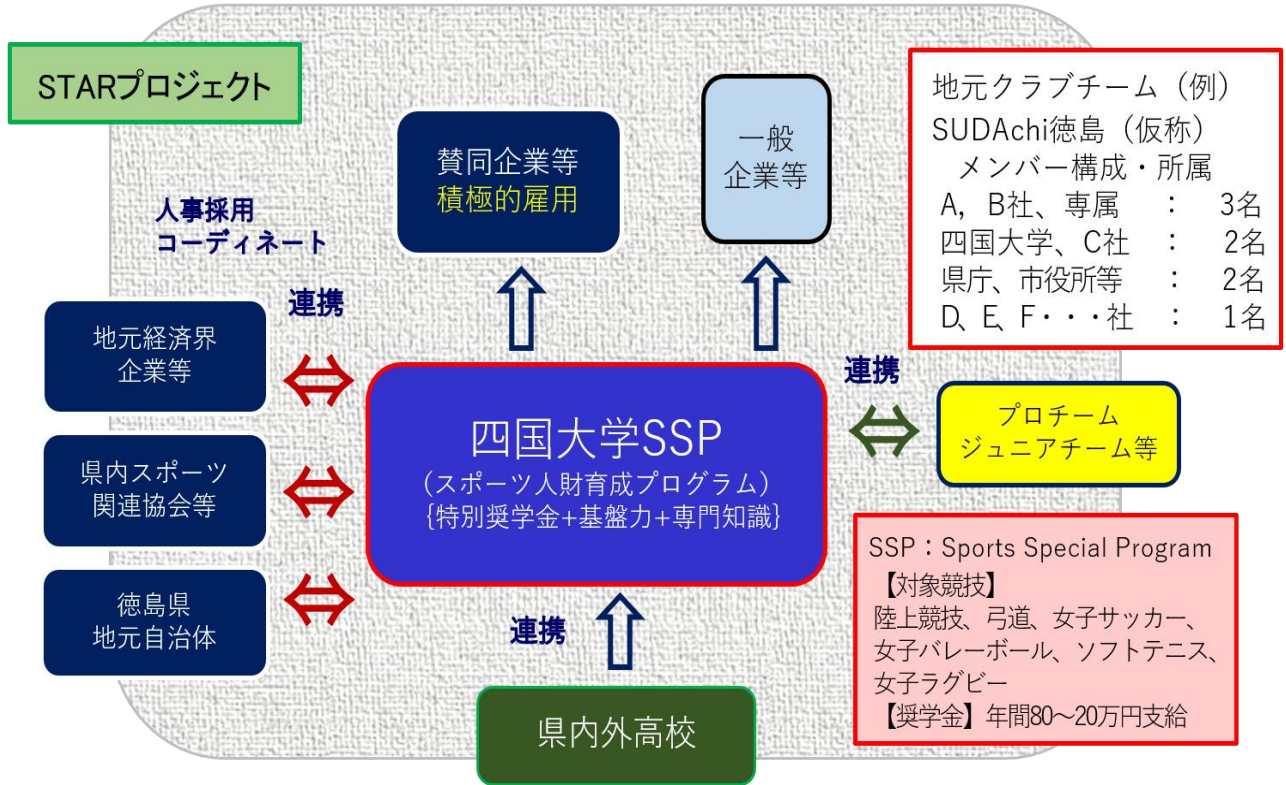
STARプロジェクト

賛同企業等
積極的雇用

一般
企業等

地元クラブチーム（例）
SUDAchi徳島（仮称）
メンバー構成・所属
A，B社、専属　：　3名
四国大学、C社　：　2名
県庁、市役所等　：　2名
D、E、F・・・社　：　1名

人事採用
コーディネート

連携

地元経済界
企業等

県内スポーツ
関連協会等

徳島県
地元自治体

四国大学SSP
（スポーツ人財育成プログラム）
{特別奨学金+基盤力+専門知識}

連携

プロチーム
ジュニアチーム等

SSP：Sports Special Program
【対象競技】
陸上競技、弓道、女子サッカー、女子バレーボール、ソフトテニス、女子ラグビー
【奨学金】年間80～20万円支給

連携

県内外高校